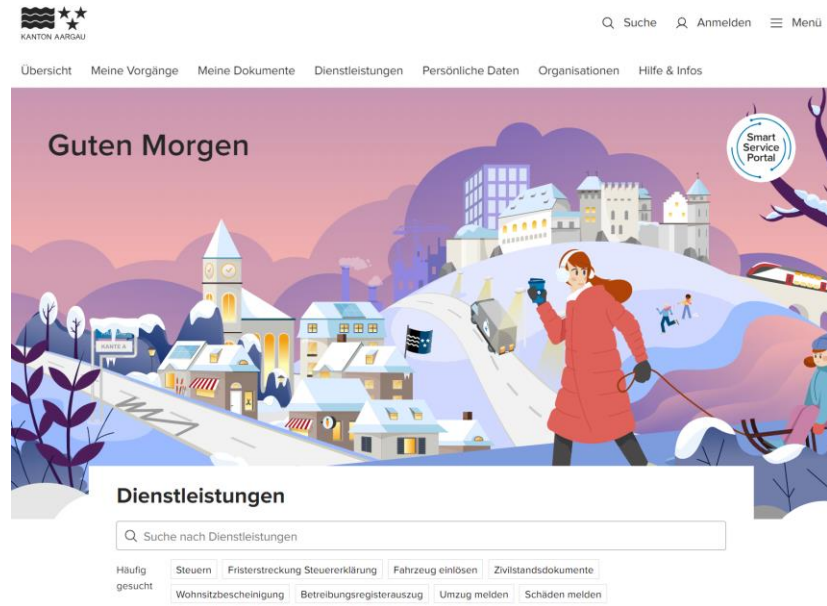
KANTON AARGAU

Suche Anmelden Menü

Übersicht Meine Vorgänge Meine Dokumente Dienstleistungen Persönliche Daten Organisationen Hilfe & Infos

Guten Morgen

Smart Service Portal

KANTON

Dienstleistungen

Suche nach Dienstleistungen

Häufig gesucht

Steuern Fristerstreckung Steuererklärung Fahrzeug einlösen Zivilstandsdokumente Wohnsitzbescheinigung Betreibungsregisterauszug Umzug melden Schäden melden